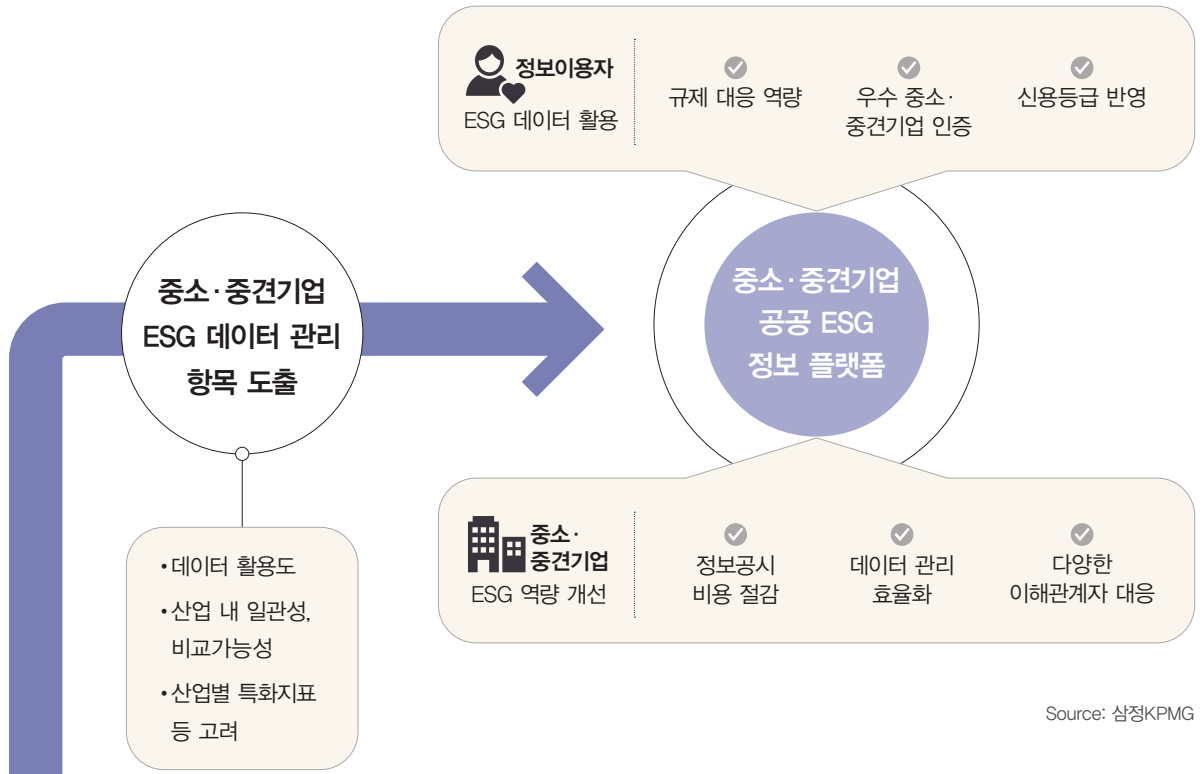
정보이용자
ESG 데이터 활용

규제 대응 역량

우수 중소·
중견기업 인증

신용등급 반영

중소·중견기업
ESG 데이터 관리
항목 도출

중소·중견기업
공공 ESG
정보 플랫폼

• 데이터 활용도
• 산업 내 일관성, 비교가능성
• 산업별 특화지표 등 고려

중소·
중견기업
ESG 역량 개선

정보공시
비용 절감

데이터 관리
효율화

다양한
이해관계자 대응

Source: 삼정KPMG